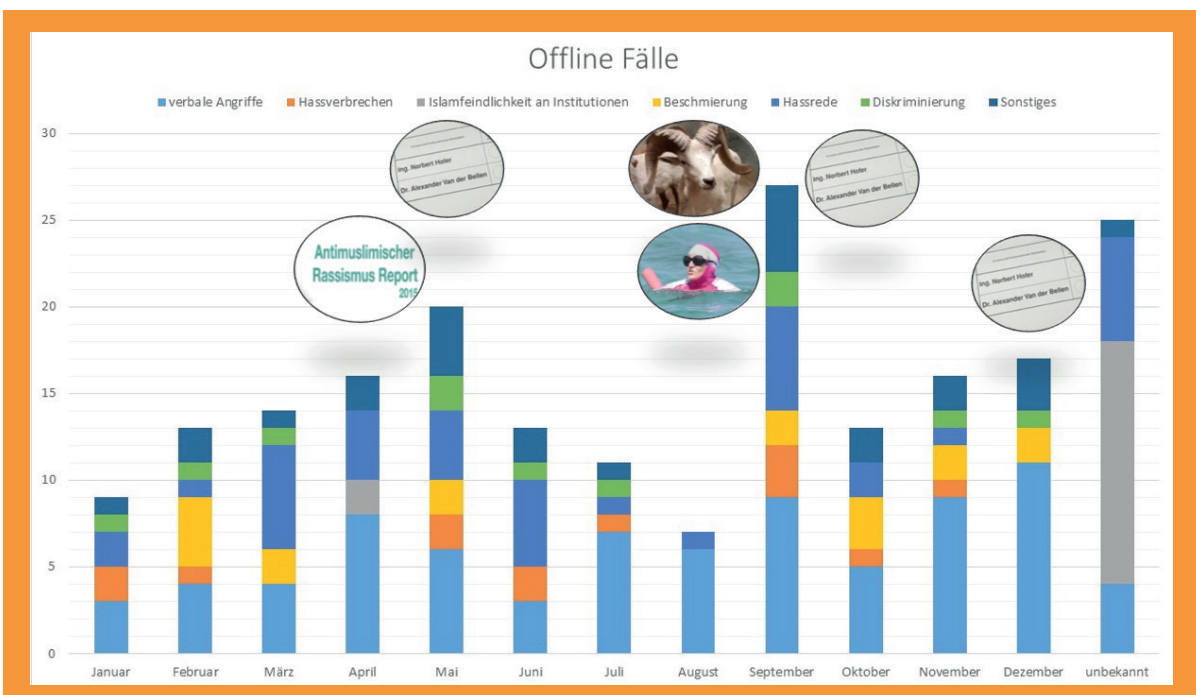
Offline Fälle

verbale Angriffe
Hassverbrechen
Islamfeindlichkeit an Institutionen
Beschmierung
Hassrede
Diskriminierung
Sonstiges

30
25
20
15
10
5
0

Januar
Februar
März
April
Mai
Juni
Juli
August
September
Oktober
November
Dezember
unbekannt

Ing. Norbert Hofer
Dr. Alexander Van der Bellen

Antimuslimischer Rassismus Report 2015

Ing. Norbert Hofer
Dr. Alexander Van der Bellen

Ing. Norbert Hofer
Dr. Alexander Van der Bellen